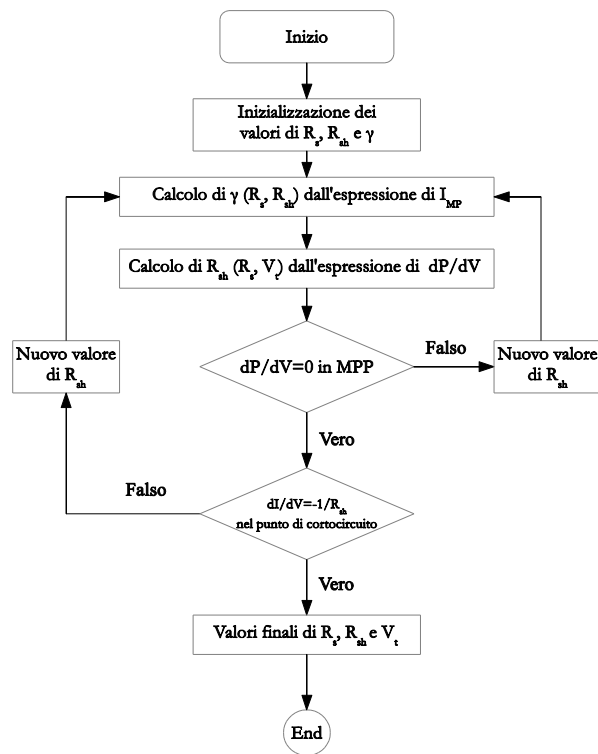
Inizio

Inizializzazione dei valori di $R_s$, $R_{sh}$ e $\gamma$

Calcolo di $\gamma$ ($R_s$, $R_{sh}$) dall'espressione di $I_{MP}$

Calcolo di $R_{sh}$ ($R_s$, $V_t$) dall'espressione di dP/dV

Nuovo valore di $R_{sh}$

dP/dV=0 in MPP

Falso

Nuovo valore di $R_{sh}$

Vero

Falso

dI/dV=-1/$R_{sh}$ nel punto di cortocircuito

Vero

Valori finali di $R_s$, $R_{sh}$ e $V_t$

End